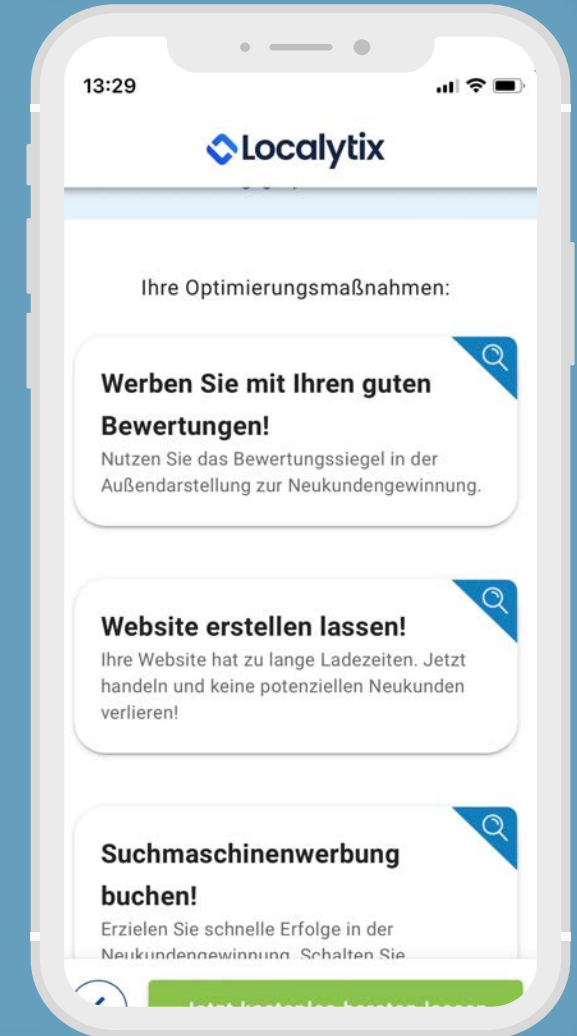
13:29

Localytix

Ihre Optimierungsmaßnahmen:

Werben Sie mit Ihren guten Bewertungen!
Nutzen Sie das Bewertungssiegel in der Außendarstellung zur Neukundengewinnung.

Website erstellen lassen!
Ihre Website hat zu lange Ladezeiten. Jetzt handeln und keine potenziellen Neukunden verlieren!

Suchmaschinenwerbung buchen!
Erzielen Sie schnelle Erfolge in der Neukundengewinnung. Schalten Sie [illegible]

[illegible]